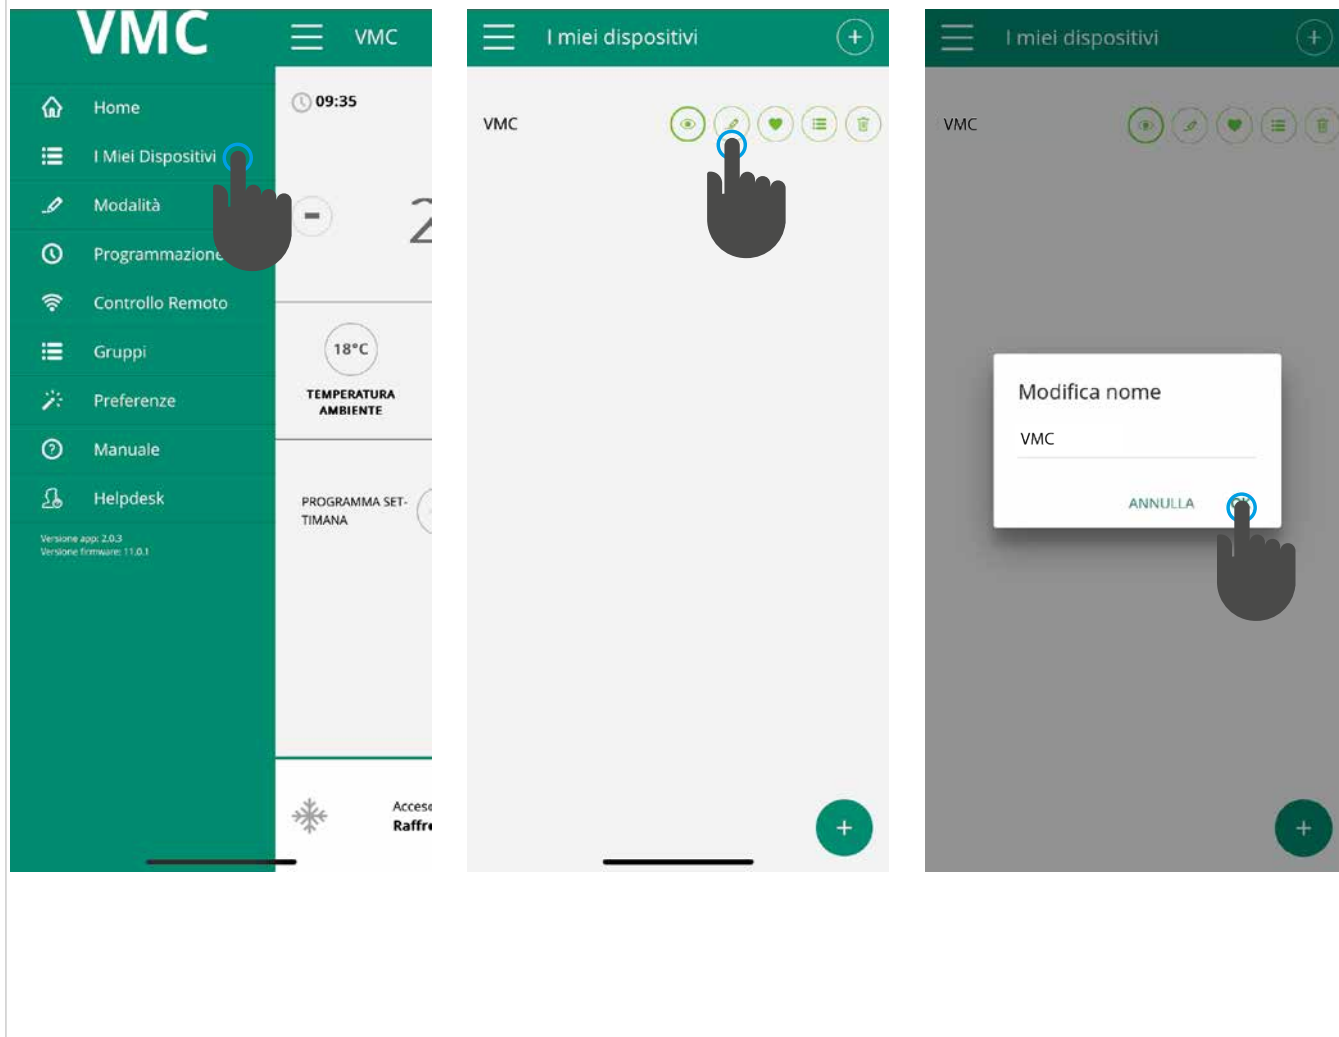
VMC

Home
I Miei Dispositivi
Modalità
Programmazione
Controllo Remoto
Gruppi
Preferenze
Manuale
Helpdesk

Versione app: 2.0.3
Versione firmware: 11.0.1

VMC
09:35
-
2
18°C
TEMPERATURA AMBIENTE
PROGRAMMA SETTIMANA
Acceso
Raffr

I miei dispositivi
VMC
+

I miei dispositivi
VMC
Modifica nome
VMC
ANNULLA
+